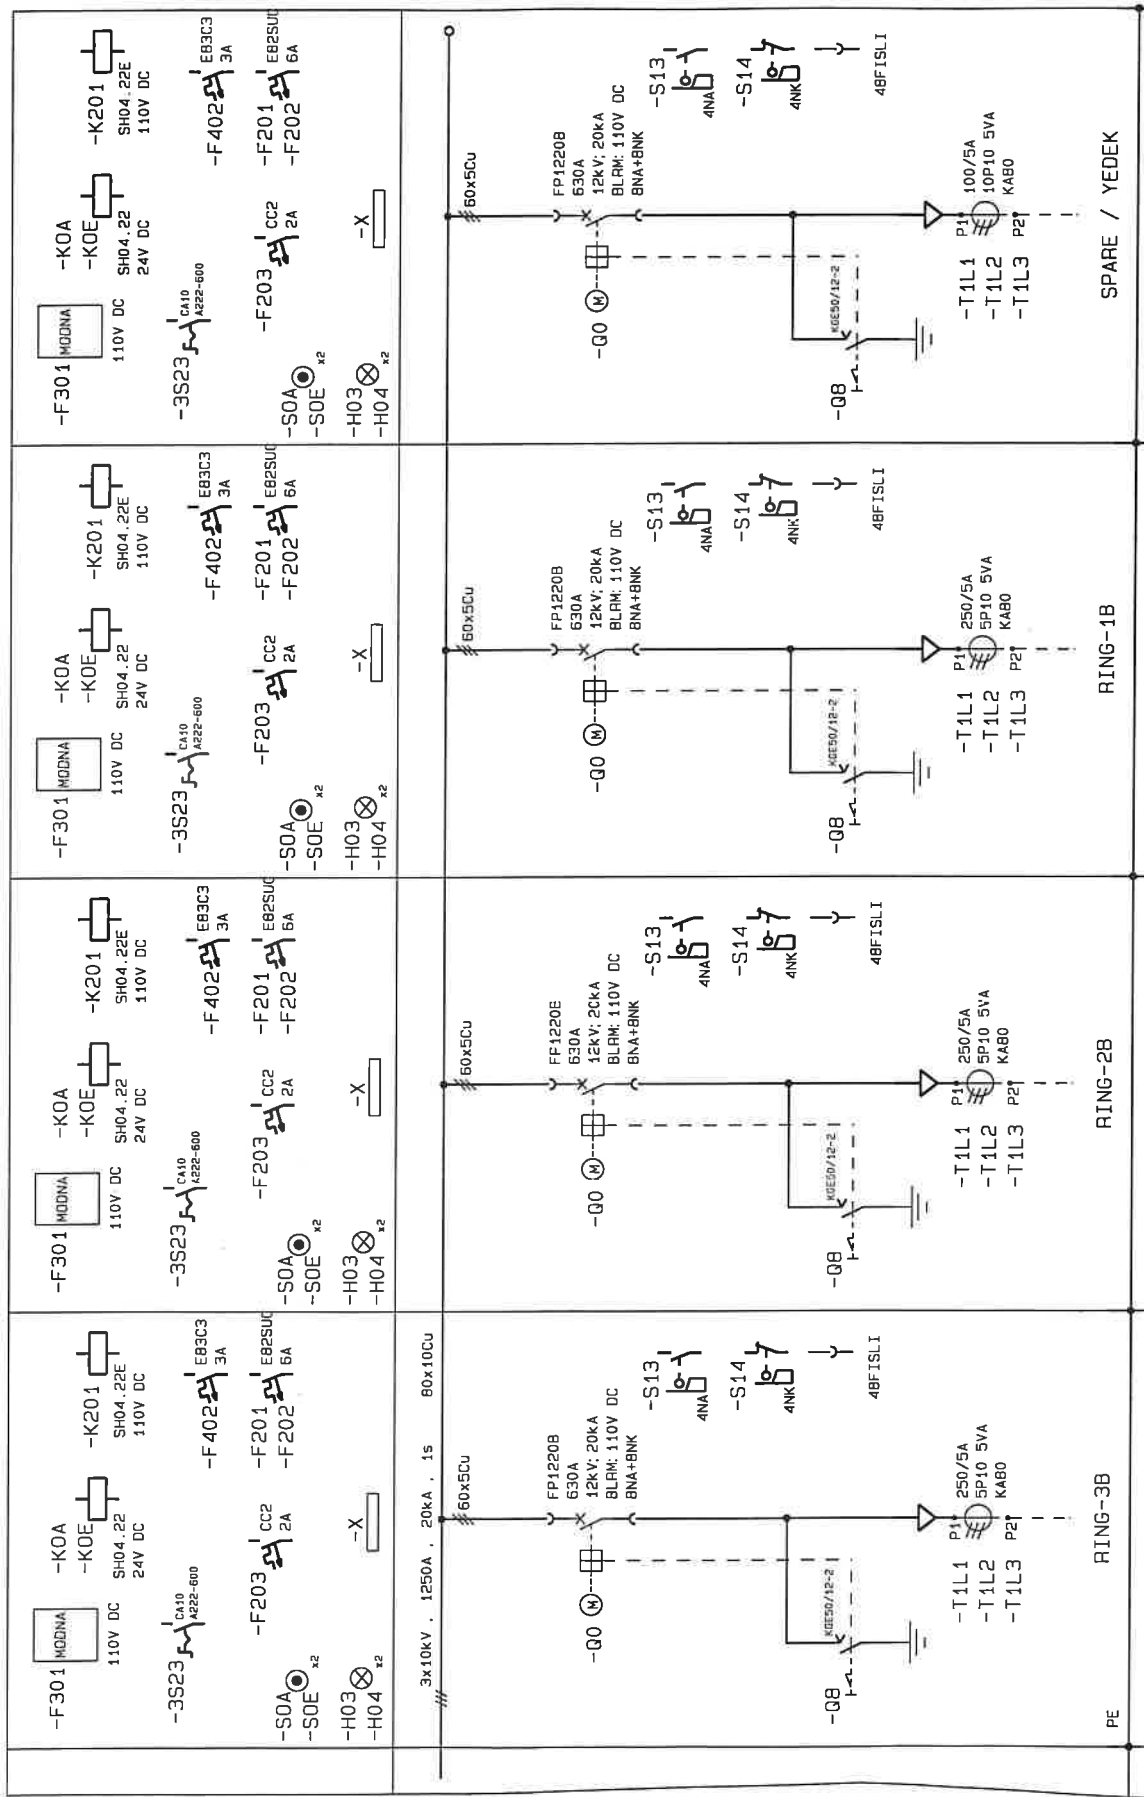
-F301 MODNA
110V DC
-K0A
-K0E
SH04.22
24V DC
-K201
SH04.22E
110V DC
-3S23 CA10 A222-600
-F203 CC2 2A
-F402 EB3C3 3A
-F201
-F202 EB2SUC 6A
-S0A
-S0E x2
-X
-H03
-H04 x2
60x5Cu
FP1220B
630A
12kV; 20kA
BLRM: 110V DC
BNA+BNK
-Q0 M
-S13 4NA
-S14 4NK
4BFISLI
KGE50/12-2
-Q8
100/5A
10P10 5VA
KAB0
P1
P2
-T1L1
-T1L2
-T1L3
SPARE / YEDEK

-F301 MODNA
110V DC
-K0A
-K0E
SH04.22
24V DC
-K201
SH04.22E
110V DC
-3S23 CA10 A222-600
-F203 CC2 2A
-F402 EB3C3 3A
-F201
-F202 EB2SUC 6A
-S0A
-S0E x2
-X
-H03
-H04 x2
60x5Cu
FP1220B
630A
12kV; 20kA
BLRM: 110V DC
BNA+BNK
-Q0 M
-S13 4NA
-S14 4NK
4BFISLI
KGE50/12-2
-Q8
250/5A
5P10 5VA
KAB0
P1
P2
-T1L1
-T1L2
-T1L3
RING-1B

-F301 MODNA
110V DC
-K0A
-K0E
SH04.22
24V DC
-K201
SH04.22E
110V DC
-3S23 CA10 A222-600
-F203 CC2 2A
-F402 EB3C3 3A
-F201
-F202 EB2SUC 6A
-S0A
-S0E x2
-X
-H03
-H04 x2
60x5Cu
FP1220B
630A
12kV; 20kA
BLRM: 110V DC
BNA+BNK
-Q0 M
-S13 4NA
-S14 4NK
4BFISLI
KGE50/12-2
-Q8
250/5A
5P10 5VA
KAB0
P1
P2
-T1L1
-T1L2
-T1L3
RING-2B

-F301 MODNA
110V DC
-K0A
-K0E
SH04.22
24V DC
-K201
SH04.22E
110V DC
-3S23 CA10 A222-600
-F203 CC2 2A
-F402 EB3C3 3A
-F201
-F202 EB2SUC 6A
-S0A
-S0E x2
-X
-H03
-H04 x2
3x10kV . 1250A . 20kA . 1s 80x10Cu
60x5Cu
FP1220B
630A
12kV; 20kA
BLRM: 110V DC
BNA+BNK
-Q0 M
-S13 4NA
-S14 4NK
4BFISLI
KGE50/12-2
-Q8
250/5A
5P10 5VA
KAB0
P1
P2
-T1L1
-T1L2
-T1L3
RING-3B
PE